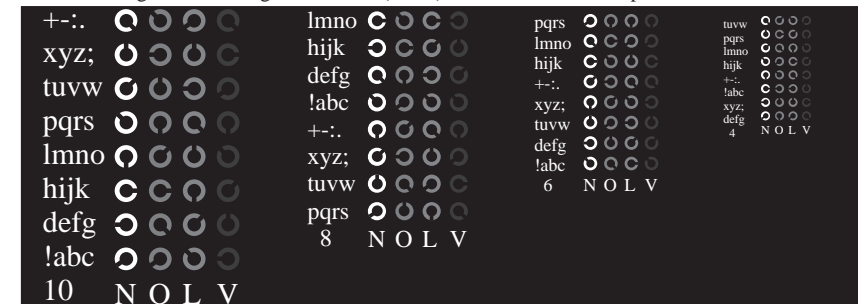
+-:.
xyz;
tuvw
pqrs
lmno
hijk
defg
!abc
10 N O L V

lmno
hijk
defg
!abc
+-:.
xyz;
tuvw
pqrs
8 N O L V

pqrs
lmno
hijk
+-:.
xyz;
tuvw
defg
!abc
6 N O L V

tuvw
pqrs
lmno
hijk
+-:.
!abc
xyz;
defg
4 N O L V